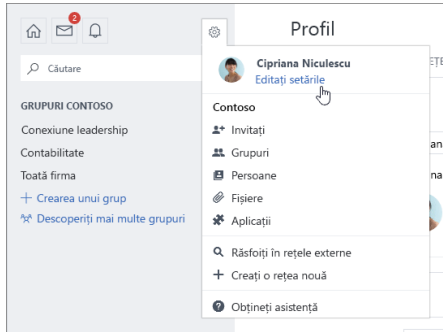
2

Căutare

GRUPURI CONTOSO
Conexiune leadership
Contabilitate
Toată firma
+ Crearea unui grup
Descoperiți mai multe grupuri

Profil

Cipriana Niculescu
Editați setările

Contoso
Invitați
Grupuri
Persoane
Fișiere
Aplicații
Răsfoiți în rețele externe
+ Creați o rețea nouă
Obțineți asistență